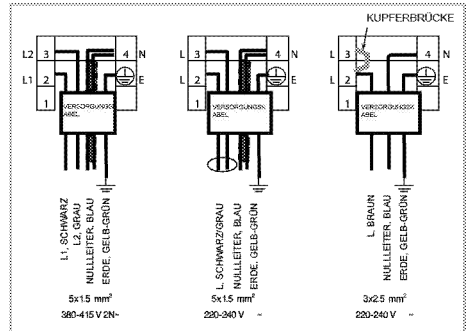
KUPFERBRÜCKE

L2 3 4 N
L1 2 E
1
VERSORGUNGSK ABEL
L1, SCHWARZ
L2, GRAU
NULLLEITER, BLAU
ERDE, GELB-GRÜN
5x1.5 mm²
380-415 V 2N~

L 3 4 N
L 2 E
1
VERSORGUNGSK ABEL
L, SCHWARZ/GRAU
NULLLEITER, BLAU
ERDE, GELB-GRÜN
5x1.5 mm²
220-240 V ~

L 3 4 N
L 2 E
1
VERSORGUNGSK ABEL
L, BRAUN
NULLLEITER, BLAU
ERDE, GELB-GRÜN
3x2.5 mm²
220-240 V ~